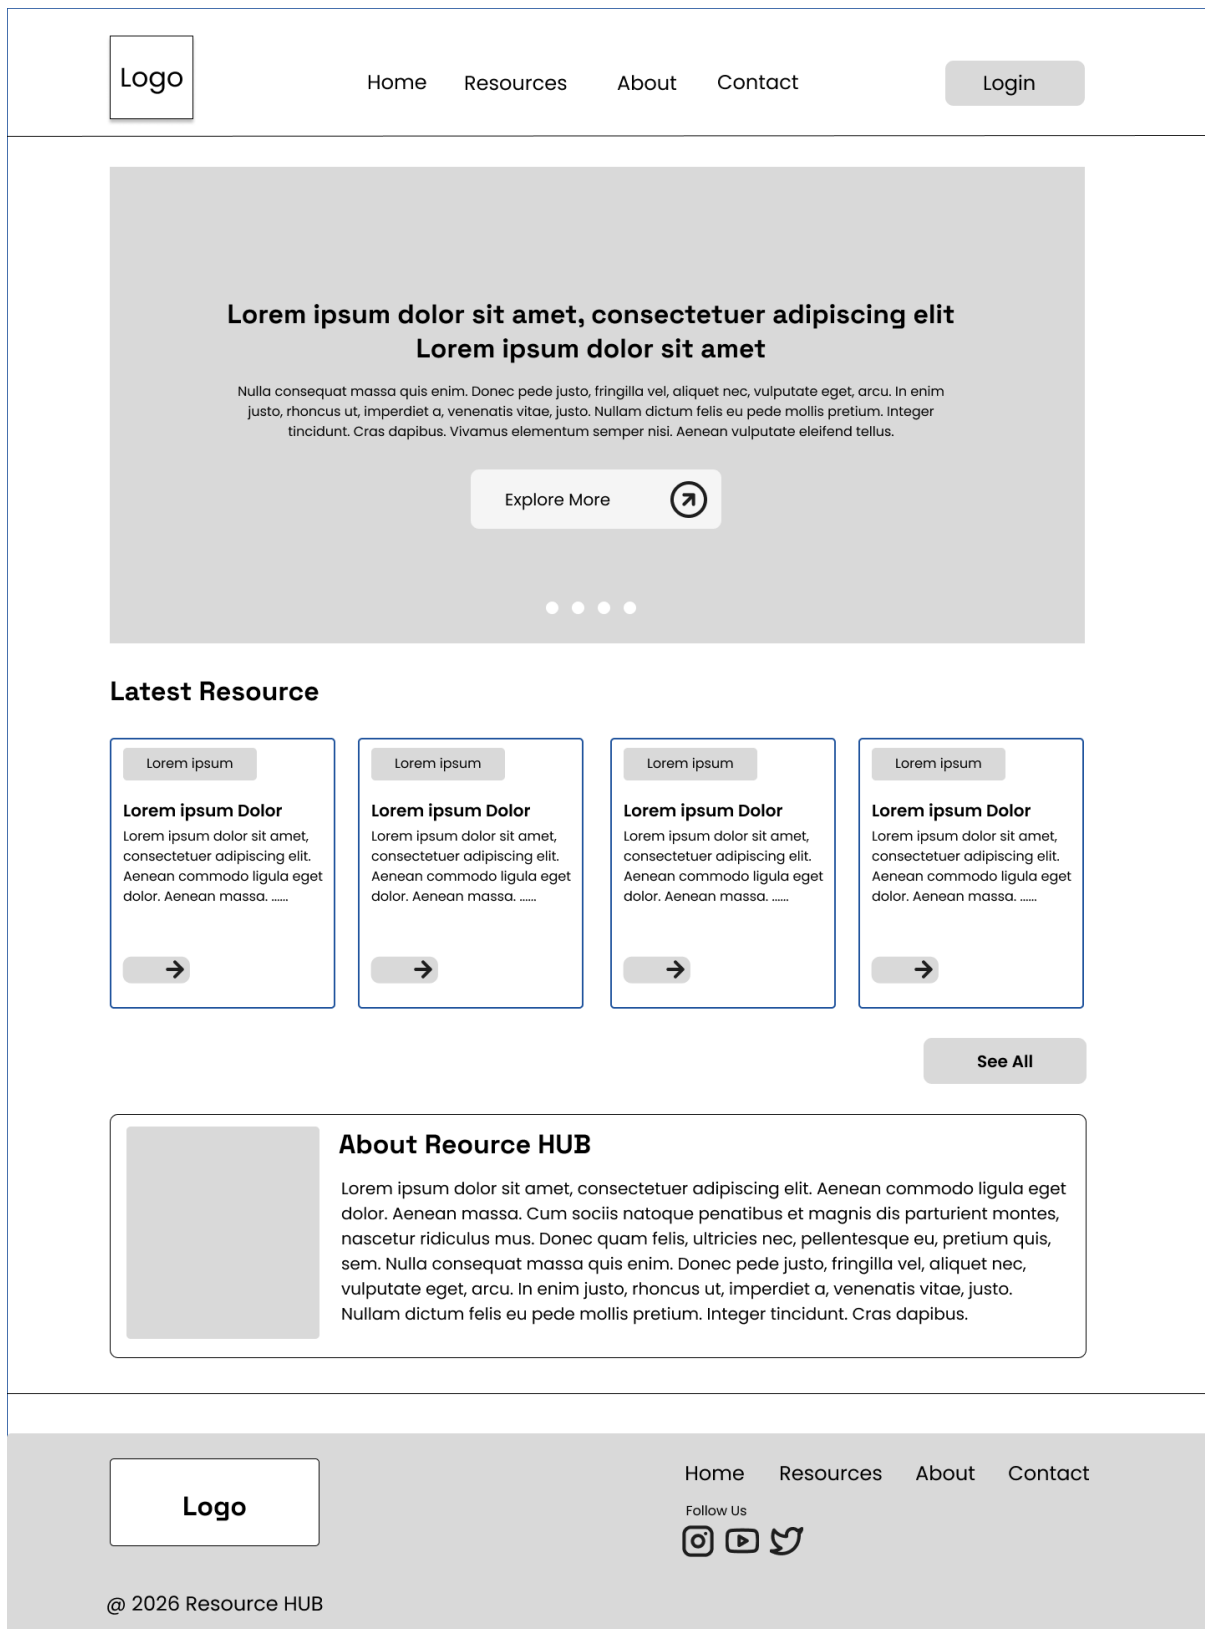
Logo

Home Resources About Contact

Login

Lorem ipsum dolor sit amet, consectetuer adipiscing elit
Lorem ipsum dolor sit amet

Nulla consequat massa quis enim. Donec pede justo, fringilla vel, aliquet nec, vulputate eget, arcu. In enim justo, rhoncus ut, imperdiet a, venenatis vitae, justo. Nullam dictum felis eu pede mollis pretium. Integer tincidunt. Cras dapibus. Vivamus elementum semper nisi. Aenean vulputate eleifend tellus.

Explore More

Latest Resource

Lorem ipsum

Lorem ipsum Dolor
Lorem ipsum dolor sit amet, consectetuer adipiscing elit. Aenean commodo ligula eget dolor. Aenean massa. ......

Lorem ipsum

Lorem ipsum Dolor
Lorem ipsum dolor sit amet, consectetuer adipiscing elit. Aenean commodo ligula eget dolor. Aenean massa. ......

Lorem ipsum

Lorem ipsum Dolor
Lorem ipsum dolor sit amet, consectetuer adipiscing elit. Aenean commodo ligula eget dolor. Aenean massa. ......

Lorem ipsum

Lorem ipsum Dolor
Lorem ipsum dolor sit amet, consectetuer adipiscing elit. Aenean commodo ligula eget dolor. Aenean massa. ......

See All

About Reource HUB

Lorem ipsum dolor sit amet, consectetuer adipiscing elit. Aenean commodo ligula eget dolor. Aenean massa. Cum sociis natoque penatibus et magnis dis parturient montes, nascetur ridiculus mus. Donec quam felis, ultricies nec, pellentesque eu, pretium quis, sem. Nulla consequat massa quis enim. Donec pede justo, fringilla vel, aliquet nec, vulputate eget, arcu. In enim justo, rhoncus ut, imperdiet a, venenatis vitae, justo. Nullam dictum felis eu pede mollis pretium. Integer tincidunt. Cras dapibus.

Logo

Home Resources About Contact

Follow Us

@ 2026 Resource HUB